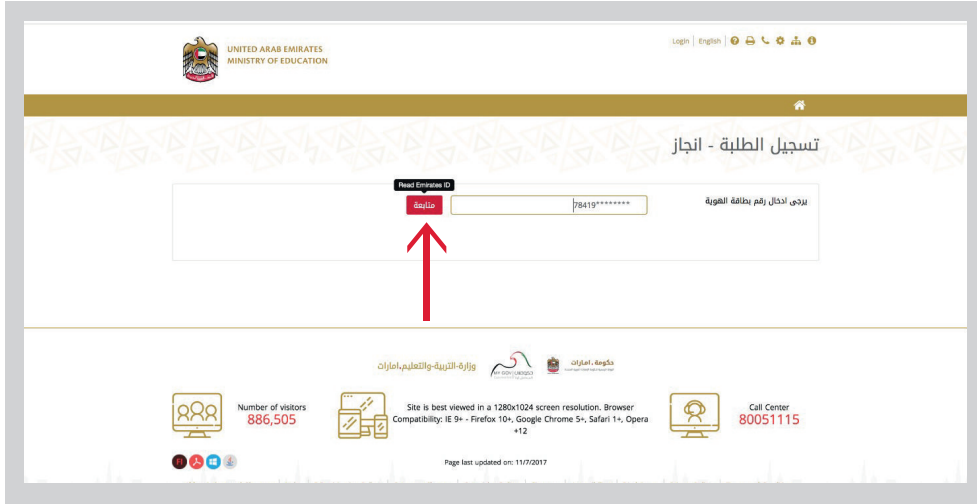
UNITED ARAB EMIRATES
MINISTRY OF EDUCATION

Login | English

تسجيل الطلبة - انجاز

Read Emirates ID

يرجى ادخال رقم بطاقة الهوية

78419********

متابعة

وزارة-التربية-والتعليم.امارات

MY GOV

حكومة.امارات

Number of visitors
886,505

Site is best viewed in a 1280x1024 screen resolution. Browser Compatibility: IE 9+ - Firefox 10+, Google Chrome 5+, Safari 1+, Opera +12

Call Center
80051115

Page last updated on: 11/7/2017